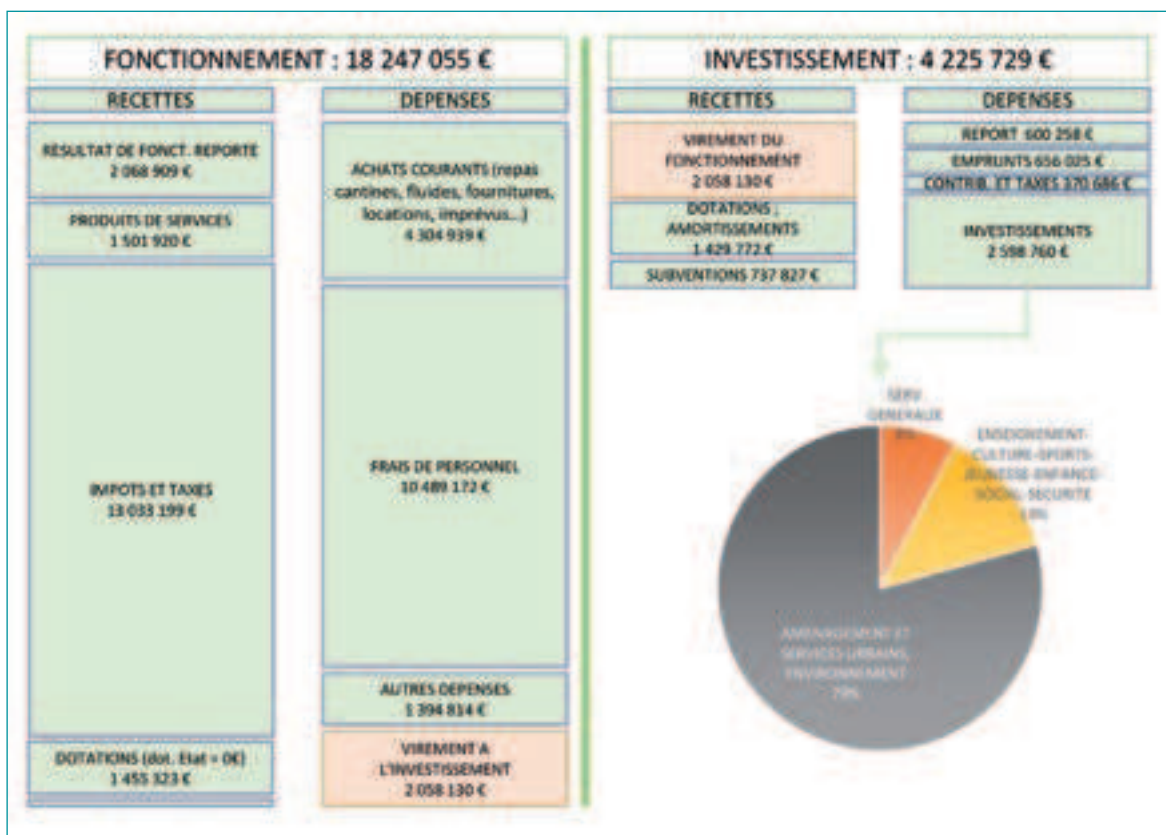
FONCTIONNEMENT : 18 247 055 €

RECETTES

RESULTAT DE FONCT. REPORTE
2 068 909 €

PRODUITS DE SERVICES
1 501 920 €

IMPOTS ET TAXES
13 033 199 €

DOTATIONS (dot. Etat = 0€)
1 455 323 €

DEPENSES

ACHATS COURANTS (repas cantines, fluides, fournitures, locations, imprévus...)
4 304 939 €

FRAIS DE PERSONNEL
10 489 172 €

AUTRES DEPENSES
1 394 814 €

VIREMENT A L'INVESTISSEMENT
2 058 130 €

INVESTISSEMENT : 4 225 729 €

RECETTES

VIREMENT DU FONCTIONNEMENT
2 058 130 €

DOTATIONS ; AMORTISSEMENTS
1 429 772 €

SUBVENTIONS 737 827 €

DEPENSES

REPORT 600 258 €

EMPRUNTS 656 025 €

CONTRIB. ET TAXES 370 686 €

INVESTISSEMENTS
2 598 760 €

SERV GENERAUX
8%

ENSEIGNEMENT-CULTURE-SPORTS-JEUNESSE-ENFANCE-SOCIAL-SECURITE
13%

AMENAGEMENT ET SERVICES URBAINS, ENVIRONNEMENT
79%